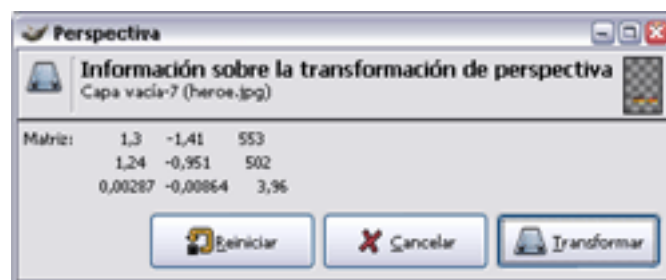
Perspectiva

Información sobre la transformación de perspectiva
Capa vacía-7 (heroe.jpg)

Matriz:

| 1,3 | -1,41 | 553 |
|---|---|---|
| 1,24 | -0,951 | 502 |
| 0,00287 | -0,00864 | 3,96 |

Reiniciar
Cancelar
Transformar